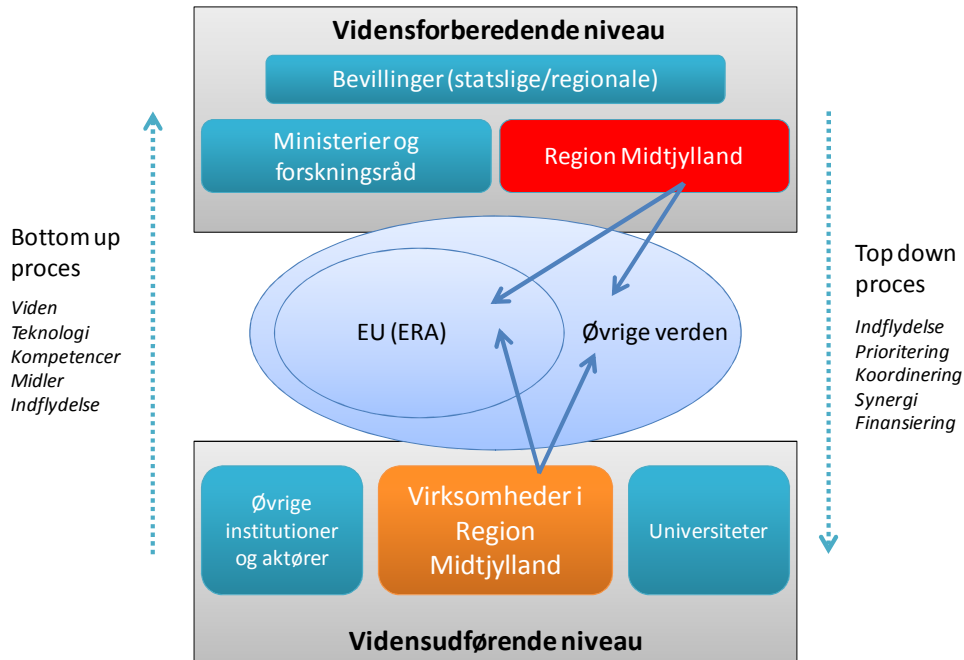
Vidensforberedende niveau

Bevillinger (statslige/regionale)

Ministerier og forskningsråd

Region Midtjylland

Bottom up proces

Viden
Teknologi
Kompetencer
Midler
Indflydelse

EU (ERA)

Øvrige verden

Top down proces

Indflydelse
Prioritering
Koordinering
Synergi
Finansiering

Øvrige institutioner og aktører

Virksomheder i Region Midtjylland

Universiteter

Vidensudførende niveau